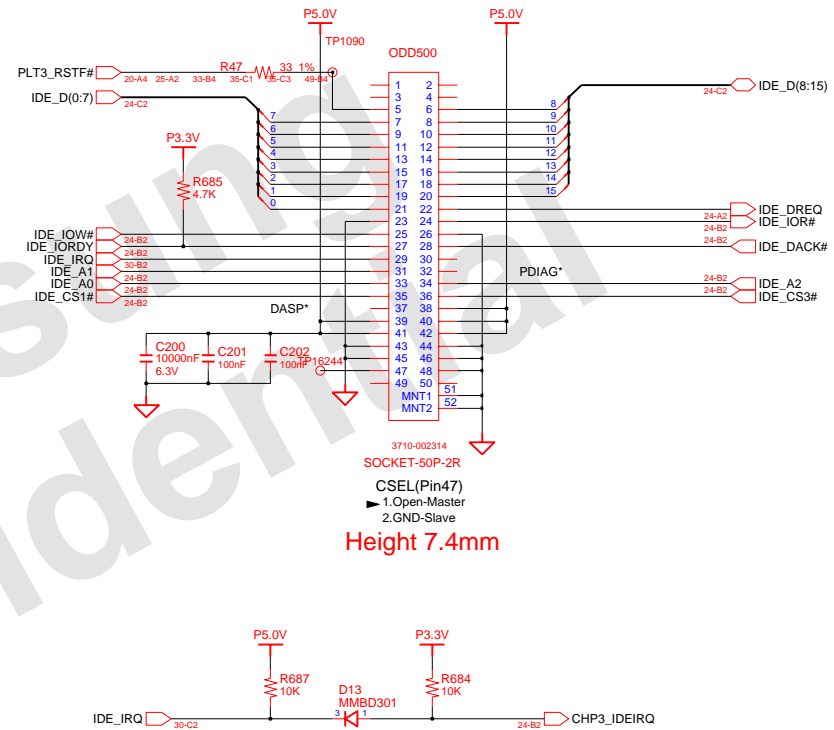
P5.0V
TP1090
P5.0V
ODD500
PLT3_RSTF#
20-A4 25-A2 33-B4 35-C1
R47 33 1%
35-C3 49-B4
IDE_D(0:7)
24-C2
IDE_D(8:15)
24-C2
P3.3V
R685
4.7K
1 2
3 4
5 6
7 8
9 10
11 12
13 14
15 16
17 18
19 20
21 22
23 24
25 26
27 28
29 30
31 32
33 34
35 36
37 38
39 40
41 42
43 44
45 46
47 48
49 50
51
MNT1
52
MNT2
7
6
5
4
3
2
1
0
8
9
10
11
12
13
14
15
IDE_DREQ
24-A2
IDE_IOR#
24-B2
IDE_IOW#
24-B2
IDE_IORDY
24-B2
IDE_DACK#
24-B2
IDE_IRQ
30-B2
IDE_A1
24-B2
IDE_A0
24-B2
IDE_CS1#
24-B2
PDIAG*
IDE_A2
24-B2
IDE_CS3#
24-B2
DASP*
C200
10000nF
6.3V
C201
100nF
C202
100nF
TP16244
3710-002314
SOCKET-50P-2R
CSEL(Pin47)
1.Open-Master
2.GND-Slave
Height 7.4mm
P5.0V
P3.3V
R687
10K
R684
10K
D13
MMBD301
3
1
IDE_IRQ
30-C2
24-B2
CHP3_IDEIRQ